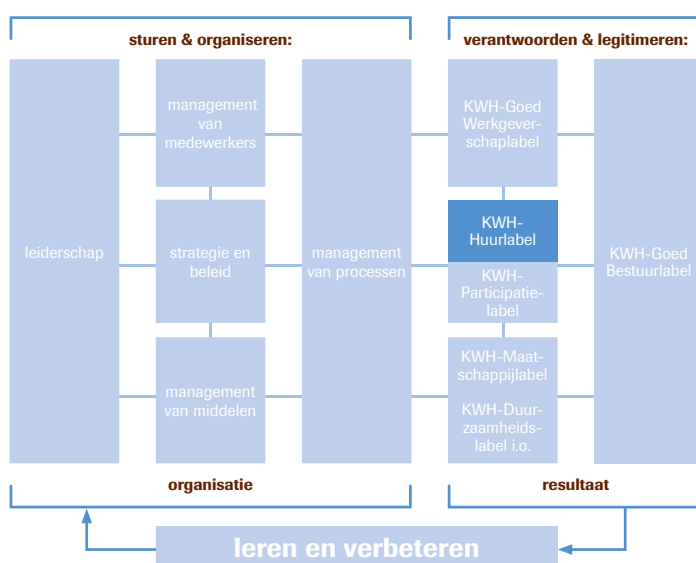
sturen & organiseren:

verantwoorden & legitimeren:

leiderschap

management van medewerkers

strategie en beleid

management van middelen

management van processen

KWH-Goed Werkgeverschaplabel

KWH-Huurlabel

KWH-Participatielabel

KWH-Maatschappijlabel

KWH-Duurzaamheidslabel i.o.

KWH-Goed Bestuurlabel

organisatie

resultaat

leren en verbeteren